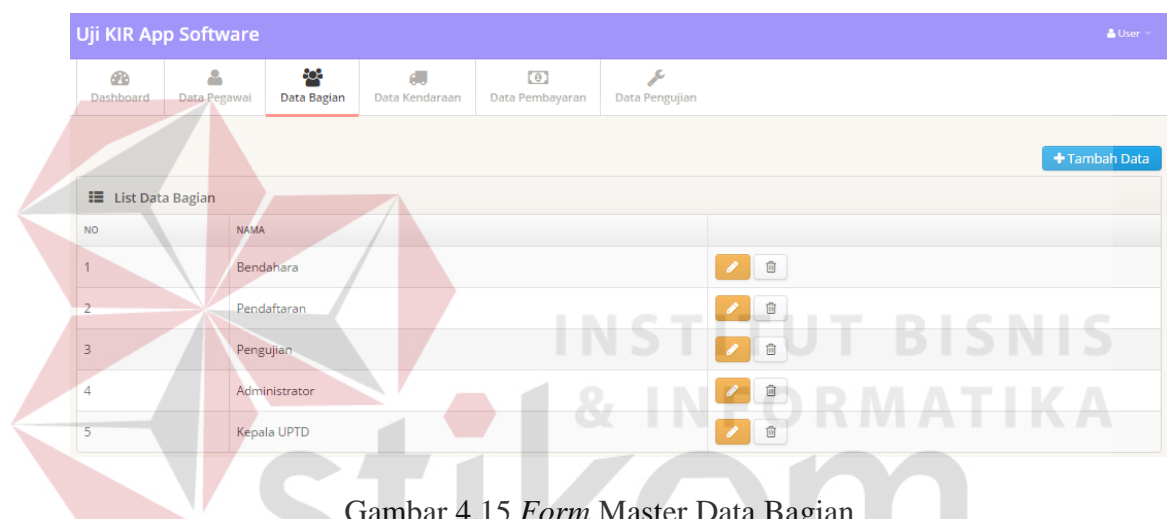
Uji KIR App Software

User

Dashboard | Data Pegawai | Data Bagian | Data Kendaraan | Data Pembayaran | Data Pengujian

+ Tambah Data

List Data Bagian

| NO | NAMA | |
|---|---|---|
| 1 | Bendahara | |
| 2 | Pendaftaran | |
| 3 | Pengujian | |
| 4 | Administrator | |
| 5 | Kepala UPTD | |

INSTITUT BISNIS & INFORMATIKA

stikom

Gambar 4.15 *Form* Master Data Bagian